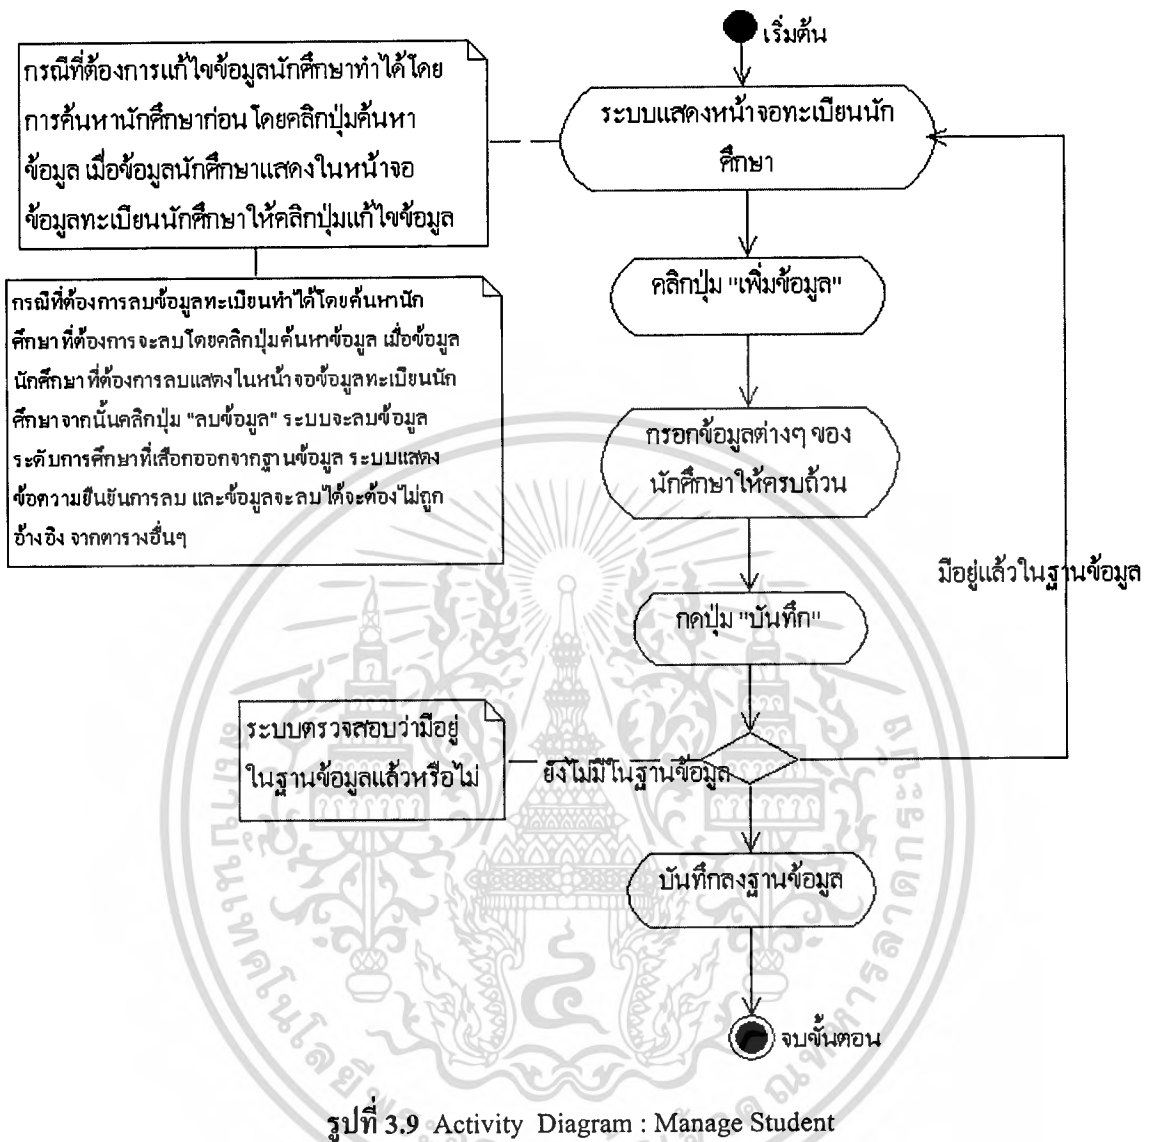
เริ่มต้น

กรณีที่ต้องการแก้ไขข้อมูลนักศึกษาทำได้โดยการค้นหานักศึกษาก่อน โดยคลิกปุ่มค้นหาข้อมูล เมื่อข้อมูลนักศึกษาแสดงในหน้าจอข้อมูลทะเบียนนักศึกษาให้คลิกปุ่มแก้ไขข้อมูล

ระบบแสดงหน้าจอทะเบียนนักศึกษา

กรณีที่ต้องการลบข้อมูลทะเบียนทำได้โดยค้นหานักศึกษาที่ต้องการจะลบโดยคลิกปุ่มค้นหาข้อมูล เมื่อข้อมูลนักศึกษาที่ต้องการลบแสดงในหน้าจอข้อมูลทะเบียนนักศึกษาจากนั้นคลิกปุ่ม "ลบข้อมูล" ระบบจะลบข้อมูลระดับการศึกษาที่เลือกออกจากฐานข้อมูล ระบบแสดงข้อความยืนยันการลบ และข้อมูลจะลบได้จะต้องไม่ถูกอ้างอิง จากตารางอื่นๆ

คลิกปุ่ม "เพิ่มข้อมูล"

กรอกข้อมูลต่างๆ ของนักศึกษาให้ครบถ้วน

มีอยู่แล้วในฐานข้อมูล

กดปุ่ม "บันทึก"

ระบบตรวจสอบว่ามีอยู่ในฐานข้อมูลแล้วหรือไม่

ยังไม่มีในฐานข้อมูล

บันทึกลงฐานข้อมูล

จบขั้นตอน

รูปที่ 3.9 Activity Diagram : Manage Student